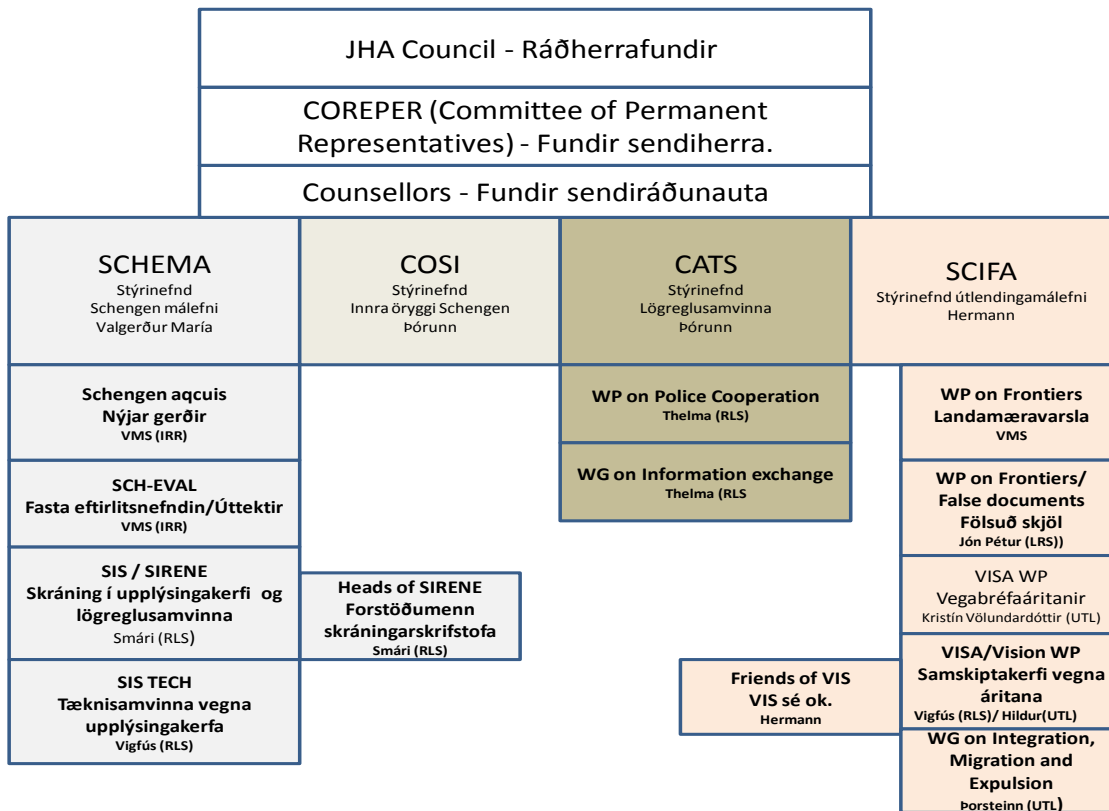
JHA Council - Ráðherrafundir

COREPER (Committee of Permanent Representatives) - Fundir sendiherra.

Counsellors - Fundir sendiráðunauta

SCHEMA
Stýrinefnd
Schengen málefni
Valgerður María

COSI
Stýrinefnd
Innra öryggi Schengen
Þórunn

CATS
Stýrinefnd
Lögreglusamvinna
Þórunn

SCIFA
Stýrinefnd útlendingamálefni
Hermann

Schengen aqcuis
Nýjar gerðir
VMS (IRR)

SCH-EVAL
Fasta eftirlitsnefndin/Úttektir
VMS (IRR)

SIS / SIRENE
Skráning í upplýsingakerfi og lögreglusamvinna
Smári (RLS)

SIS TECH
Tæknisamvinna vegna upplýsingakerfa
Vigfús (RLS)

Heads of SIRENE
Forstöðumenn skráningarskrifstofa
Smári (RLS)

WP on Police Cooperation
Thelma (RLS)

WG on Information exchange
Thelma (RLS

WP on Frontiers
Landamæravarsla
VMS

WP on Frontiers/ False documents
Fölsuð skjöl
Jón Pétur (LRS))

VISA WP
Vegabréfaáritanir
Kristín Völundardóttir (UTL)

Friends of VIS
VIS sé ok.
Hermann

VISA/Vision WP
Samskiptakerfi vegna áritana
Vigfús (RLS)/ Hildur(UTL)

WG on Integration, Migration and Expulsion
Þorsteinn (UTL)